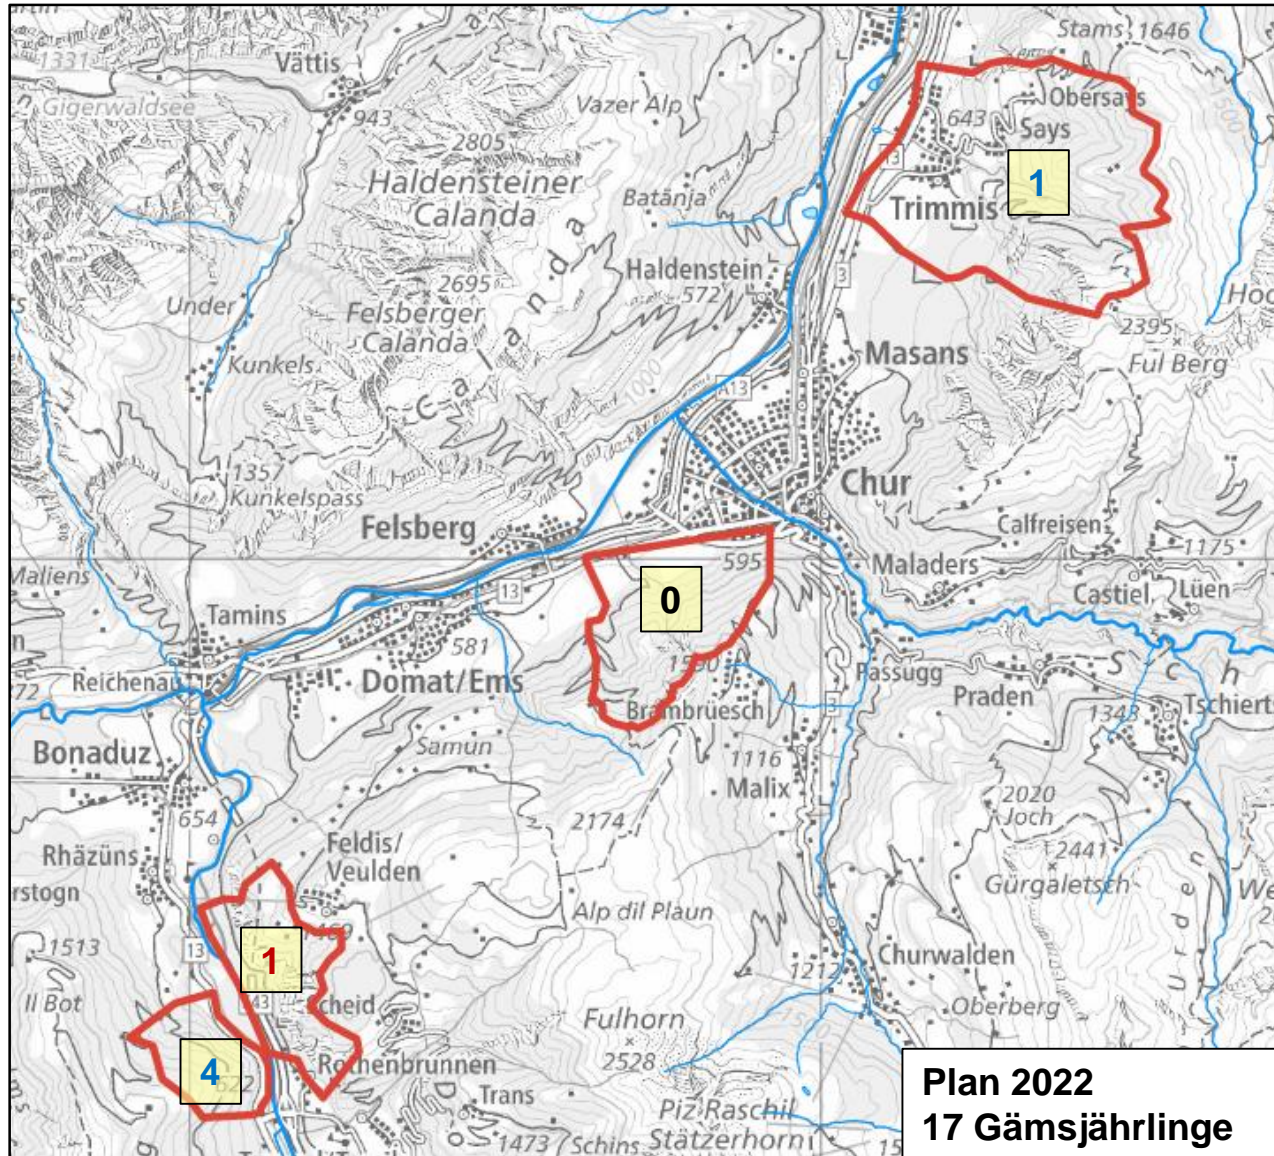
1331
Vättis
Gigerwaldsee
943
2805
Haldensteiner Calanda
Vazer Alp
Batänja
Calanda
Haldenstein
572
2695
Felsberger Calanda
Under
Kunkels
1000
A13
1357
Kunkelspass
Felsberg
Stams 1646
Obersays
643 Says
1
Trimmis
13
3
2395
Ful Berg
Masans
Chur
Calfreisen
1175
Maladers
Castiel
Lüen
595
0
1590
Brambrüesch
13
581
Domat/Ems
Tamins
Maliens
Reichenau
Bonaduz
Samun
Passugg
3
Praden
1343
Tschiertschen
1116
Malix
654
Rhäzüns
Feldis/Veulden
2174
2020 Joch
2441
Gürgaletsch
Alp dil Plaun
1513
13
1
Scheid
43
Il Bot
4
Rothenbrunnen
Trans
1473
Schins
Fulhorn
2528
Piz Raschil
Stätzerhorn
1212
Churwalden
Oberberg
Plan 2022
17 Gämsjährlinge